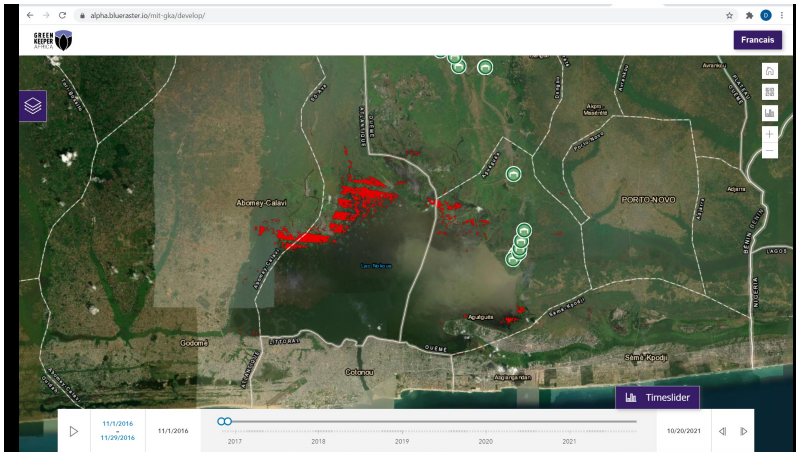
alpha.blueraster.io/mit-gka/develop/

GREEN KEEPER AFRICA

Français

Abomey-Calavi

PORTO-NOVO

Lac Nokoué

Aguégués

Godomé

Cotonou

Sèmè-Kpodji

OUÉMÉ

ATLANTIQUE

LAGOS

NIGERIA

BÉNIN

Timeslider

11/1/2016 - 11/29/2016

11/1/2016

2017

2018

2019

2020

2021

10/20/2021